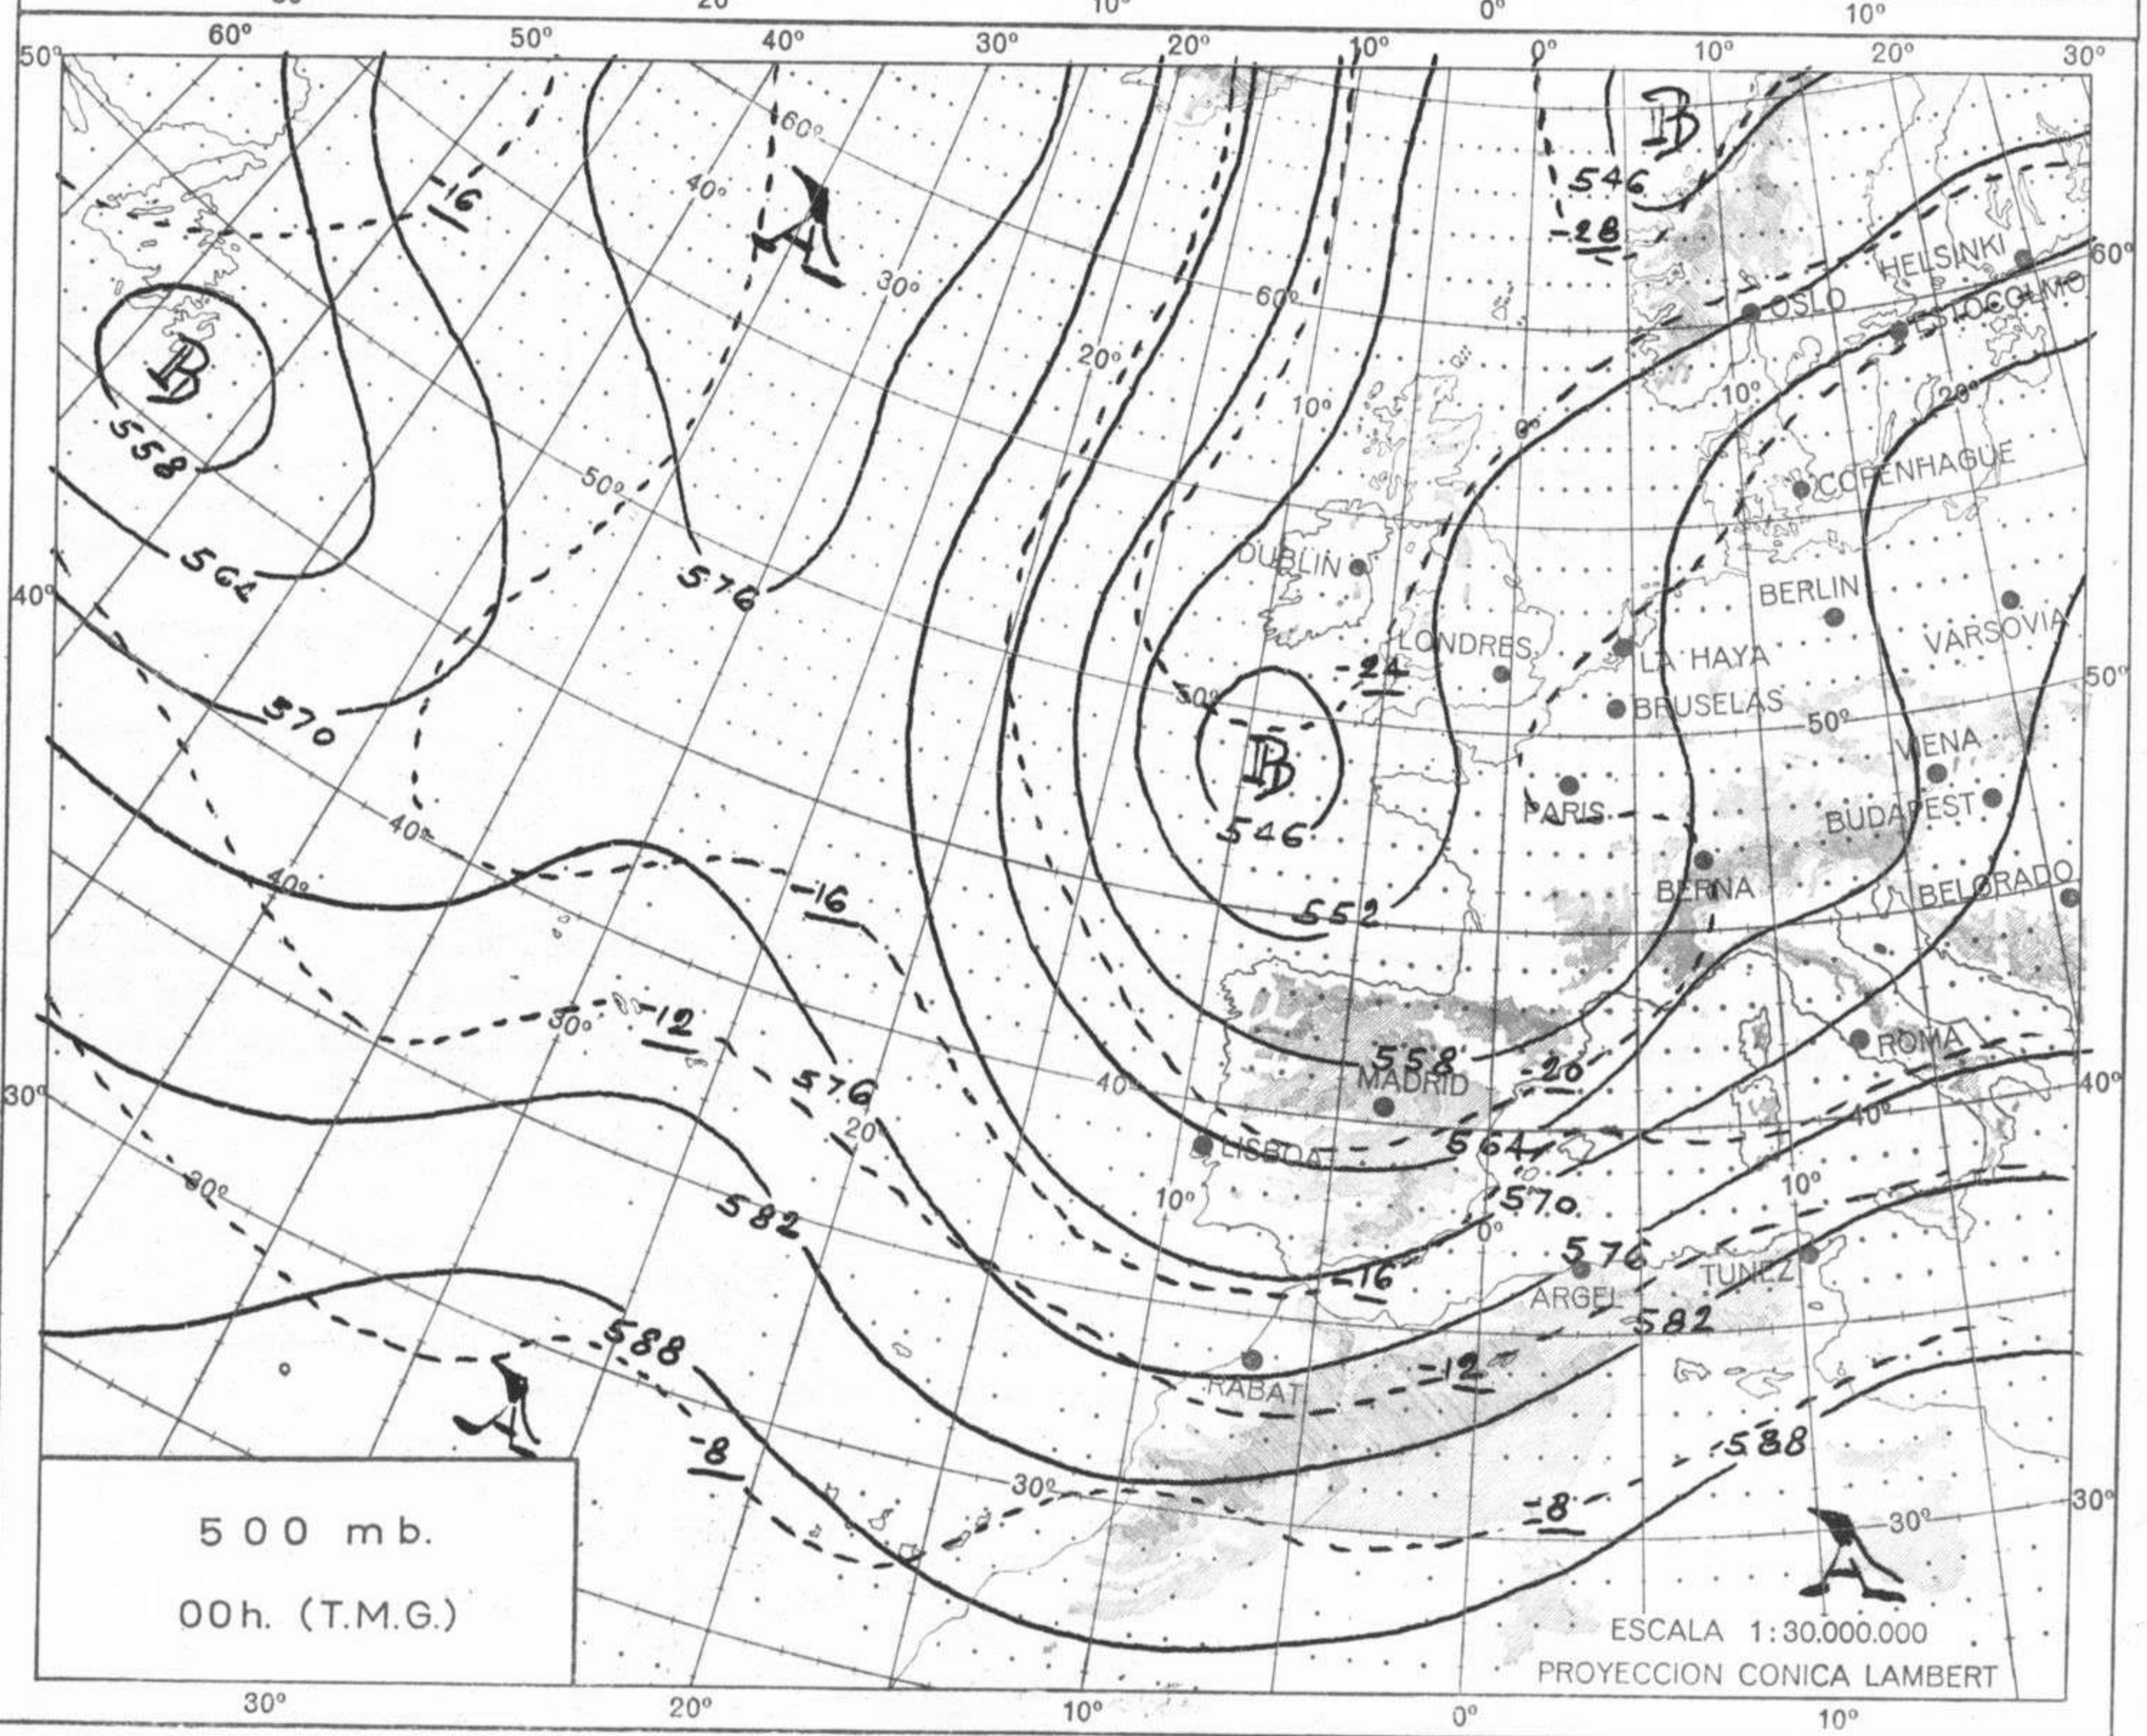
20°
10°
0°
10°
60°
50°
40°
30°
20°
10°
0°
10°
20°
30°
50°
60°
40°
30°
20°
10°
0°
10°
20°
50°
40°
30°
40°
30°
20°
10°
0°
10°
40°
30°
60°
50°
40°
30°
B
A
B
B
A
A
546
-28
-16
558
564
570
576
-16
-24
546
552
-16
-12
576
558
-20
564
570
576
582
582
-16
588
-12
588
-8
-8
HELSINKI
OSLO
ESTOCOLMO
COPENHAGUE
DUBLIN
BERLIN
VARSOVIA
LONDRES
LA HAYA
BRUSELAS
VIENA
PARIS
BUDAPEST
BERNA
BELGRADO
ROMA
MADRID
LISBOA
ARGEL
TUNEZ
RABAT
500 mb.
00h. (T.M.G.)
ESCALA 1:30.000.000
PROYECCION CONICA LAMBERT
30°
20°
10°
0°
10°